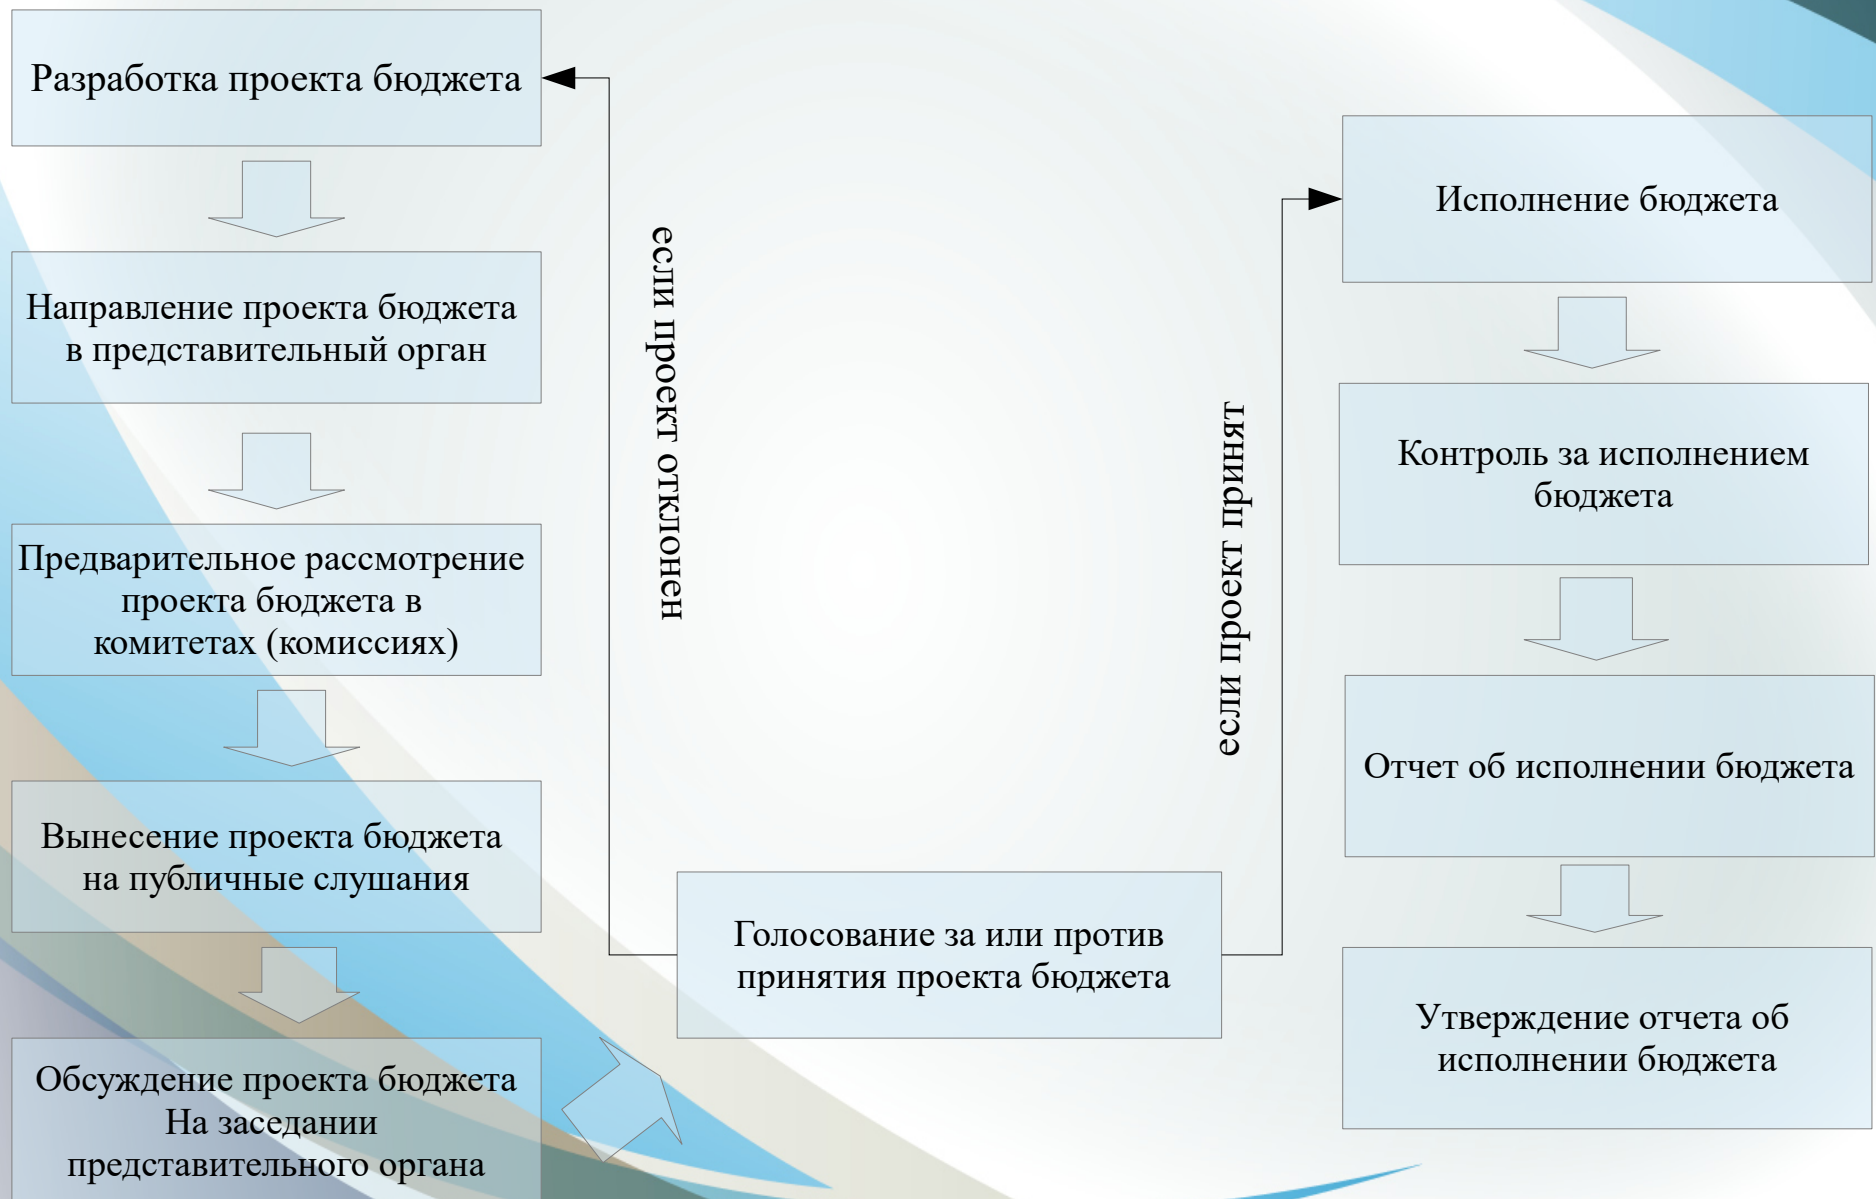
Разработка проекта бюджета

Направление проекта бюджета в представительный орган

Предварительное рассмотрение проекта бюджета в комитетах (комиссиях)

Вынесение проекта бюджета на публичные слушания

Обсуждение проекта бюджета На заседании представительного органа

если проект отклонен

Голосование за или против принятия проекта бюджета

если проект принят

Исполнение бюджета

Контроль за исполнением бюджета

Отчет об исполнении бюджета

Утверждение отчета об исполнении бюджета